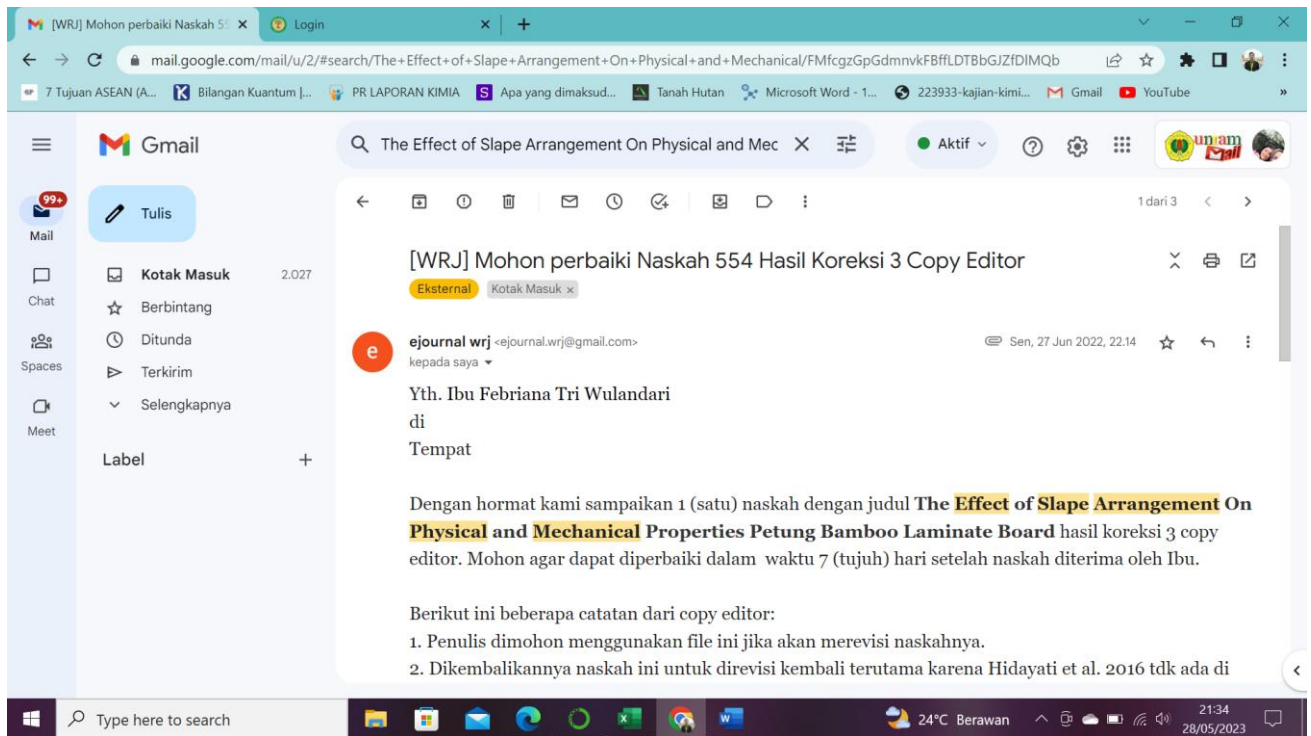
[WRJ] Mohon perbaiki Naskah 55 × Login × +

mail.google.com/mail/u/2/#search/The+Effect+of+Slape+Arrangement+On+Physical+and+Mechanical/FMfcgzGpGdmnvkFBffLDTBbGJZfDlMQb

7 Tujuan ASEAN (A... Bilangan Kuantum |... PR LAPORAN KIMIA Apa yang dimaksud... Tanah Hutan Microsoft Word - 1... 223933-kajian-kimi... Gmail YouTube »

Gmail

The Effect of Slape Arrangement On Physical and Mec

Aktif

unram Mail

99+
Mail
Chat
Spaces
Meet

Tulis
Kotak Masuk 2.027
Berbintang
Ditunda
Terkirim
Selengkapnya

Label +

1 dari 3

[WRJ] Mohon perbaiki Naskah 554 Hasil Koreksi 3 Copy Editor

Eksternal Kotak Masuk ×

e
ejournal wrj <ejournal.wrj@gmail.com>
kepada saya
Sen, 27 Jun 2022, 22.14

Yth. Ibu Febriana Tri Wulandari
di
Tempat

Dengan hormat kami sampaikan 1 (satu) naskah dengan judul **The Effect of Slape Arrangement On Physical and Mechanical Properties Petung Bamboo Laminate Board** hasil koreksi 3 copy editor. Mohon agar dapat diperbaiki dalam waktu 7 (tujuh) hari setelah naskah diterima oleh Ibu.

Berikut ini beberapa catatan dari copy editor:
1. Penulis dimohon menggunakan file ini jika akan merevisi naskahnya.
2. Dikembalikannya naskah ini untuk direvisi kembali terutama karena Hidayati et al. 2016 tdk ada di

Type here to search

24°C Berawan 21:34 28/05/2023